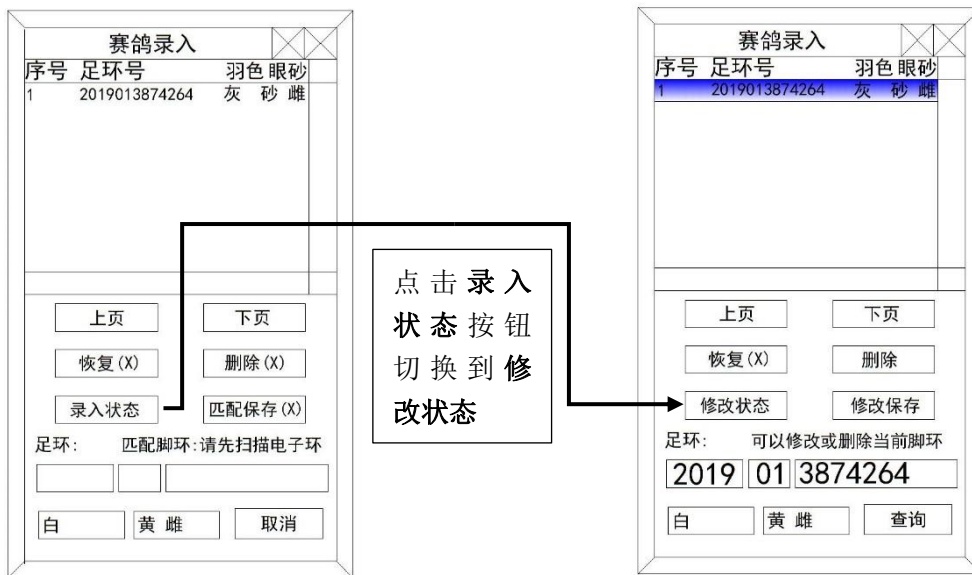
赛鸽录入

| 序号 | 足环号 | 羽色 | 眼砂 |
|---|---|---|---|
| 1 | 2019013874264 | 灰 | 砂 雌 |

上页 下页

恢复(X) 删除(X)

录入状态 匹配保存(X)

足环: 匹配脚环:请先扫描电子环

白 黄 雌 取消

点击录入状态按钮切换到修改状态

赛鸽录入

| 序号 | 足环号 | 羽色 | 眼砂 |
|---|---|---|---|
| 1 | 2019013874264 | 灰 | 砂 雌 |

上页 下页

恢复(X) 删除

修改状态 修改保存

足环: 可以修改或删除当前脚环

2019 01 3874264

白 黄 雌 查询